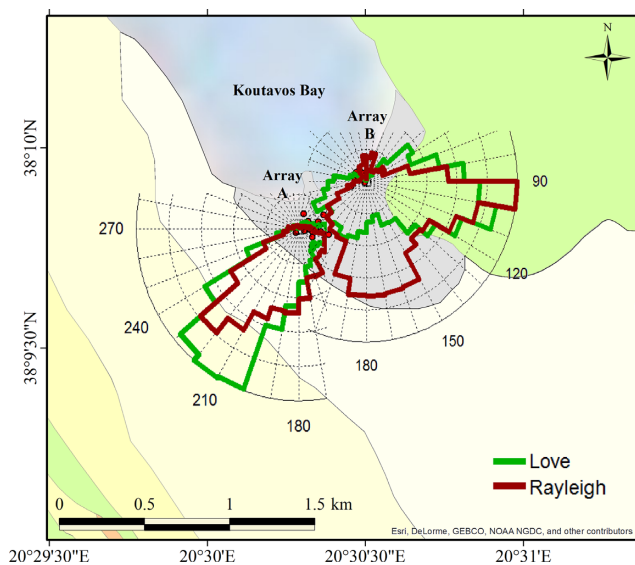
N

Koutavos Bay

Array B

Array A

38°10'N

38°9'30"N

270

240

210

180

180

150

120

90

Love

Rayleigh

0 0.5 1 1.5 km

Esri, DeLorme, GEBCO, NOAA NGDC, and other contributors

20°29'30"E 20°30'E 20°30'30"E 20°31'E